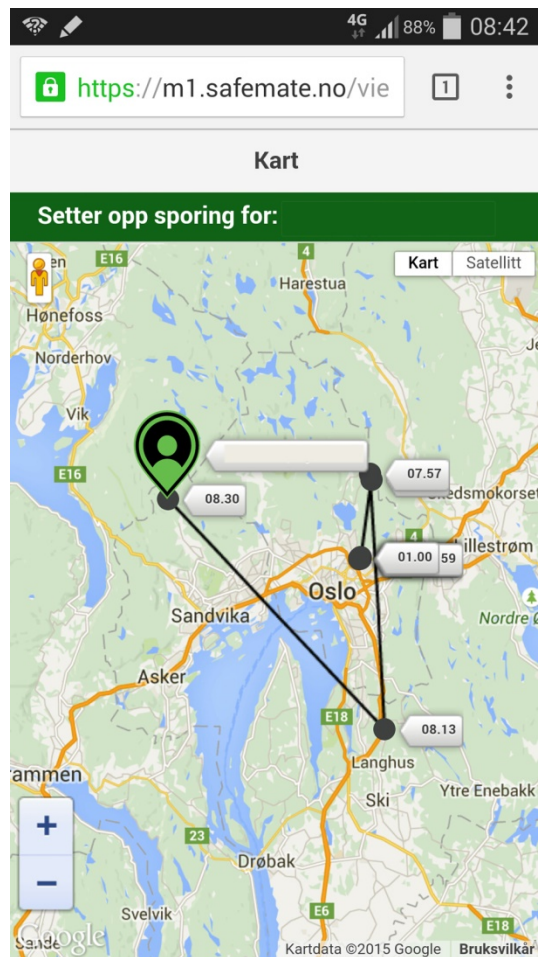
4G 88% 08:42

https://m1.safemate.no/vie

1

Kart

Setter opp sporing for:

Kart Satellitt

en E16

4

Harestua

Hønefoss

Norderhov

Je

Vik

E16

08.30

07.57

edsmokorset

4

01.00 59

llestrøm

Oslo

Sandvika

Nordre Ø

Asker

E18

08.13

Langhus

rammen

Ski

Ytre Enebakk

+

23

−

Drøbak

Svelvik

E6

E18

Sande

Google

Kartdata ©2015 Google Bruksvilkår